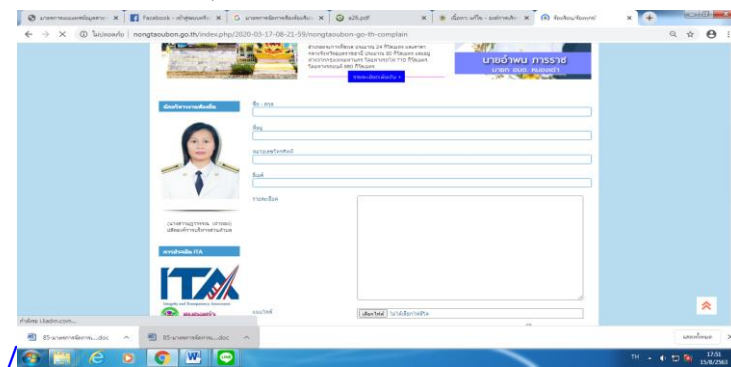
มาตรการเผยแพร่ข้อมูลสาธา ×
Facebook - เข้าสู่ระบบหรือ ×
มาตรการจัดการเรื่องร้องเรียน ×
a26.pdf ×
เรื่องการแก้ไข - ระบบงานสารบรรณ ×
ร้องเรียน/ร้องทุกข์ ×

ไม่ปลอดภัย | nongtaoubon.go.th/index.php/2020-03-17-08-21-59/nongtaoubon-go-th-complain

นายอำพน ภาระราช

นายก อบต. หนองเต่า

ดูรายละเอียดเพิ่มเติม »

นักบริหารงานท้องถิ่น

(นางสาวญาดา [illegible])
ปลัดองค์การบริหารส่วนตำบล

การประเมิน ITA

ITA

ชื่อ - สกุล

ที่อยู่

หมายเลขโทรศัพท์

อีเมล์

รายละเอียด

แนบไฟล์

เลือกไฟล์ ไม่ได้เลือกไฟล์ใด

กำลังรอ i.badmin.com...

85-มาตรการจัดการ....doc

85-มาตรการจัดการ....doc

แสดงทั้งหมด

TH

17:51
15/8/2563